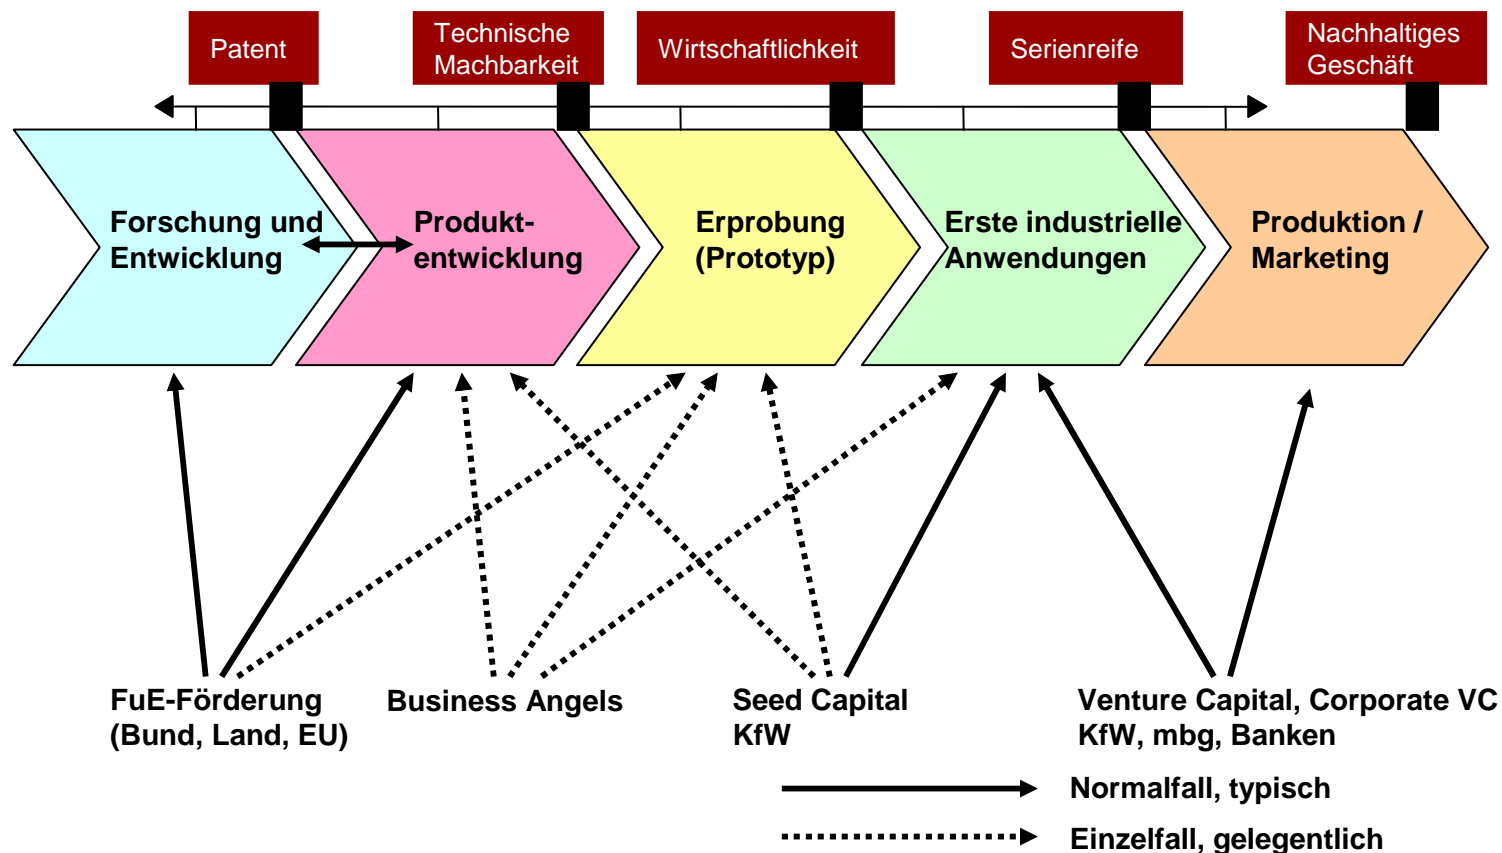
Patent

Technische Machbarkeit

Wirtschaftlichkeit

Serienreife

Nachhaltiges Geschäft

Forschung und Entwicklung

Produktentwicklung

Erprobung (Prototyp)

Erste industrielle Anwendungen

Produktion / Marketing

FuE-Förderung (Bund, Land, EU)

Business Angels

Seed Capital KfW

Venture Capital, Corporate VC KfW, mbg, Banken

Normalfall, typisch

Einzelfall, gelegentlich